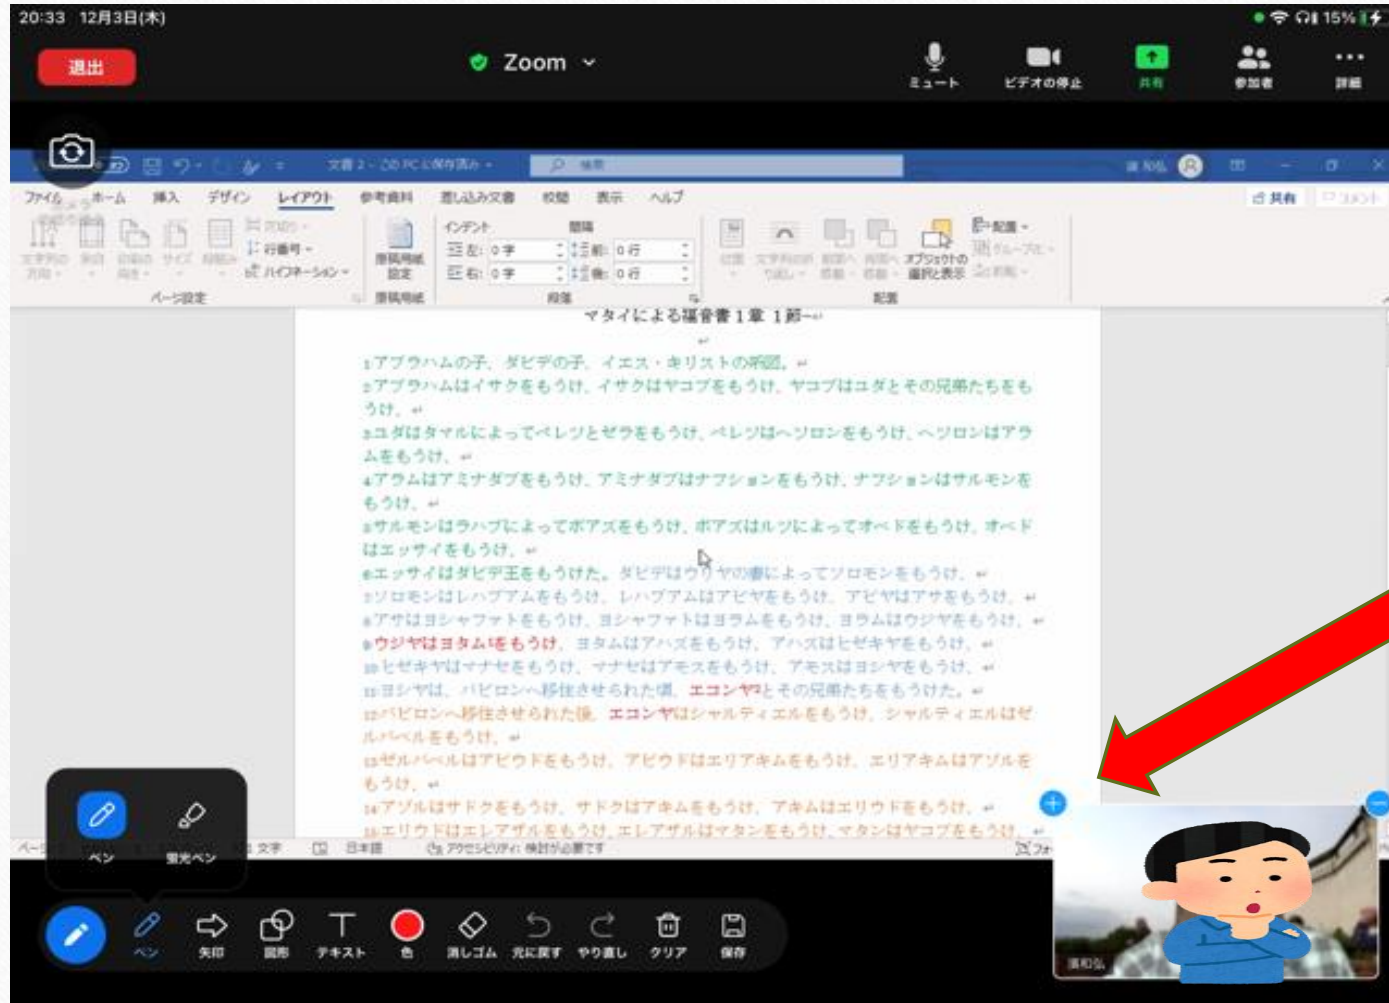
20:33 12月3日(木)

15%

退出

Zoom

ミュート　ビデオの停止　共有　参加者　詳細

ファイル　ホーム　挿入　デザイン　レイアウト　参考資料　差し込み文書　校閲　表示　ヘルプ

共有

インデント　間隔

左: 0字　前: 0行

右: 0字　後: 0行

行番号　ハイフネーション

原稿用紙設定

オブジェクトの選択と表示

配置

ページ設定　原稿用紙　段落　配置

マタイによる福音書１章１節〜

1アブラハムの子、ダビデの子、イエス・キリストの系図。

2アブラハムはイサクをもうけ、イサクはヤコブをもうけ、ヤコブはユダとその兄弟たちをもうけ、

3ユダはタマルによってペレツとゼラをもうけ、ペレツはヘツロンをもうけ、ヘツロンはアラムをもうけ、

4アラムはアミナダブをもうけ、アミナダブはナフションをもうけ、ナフションはサルモンをもうけ、

5サルモンはラハブによってボアズをもうけ、ボアズはルツによってオベドをもうけ、オベドはエッサイをもうけ、

6エッサイはダビデ王をもうけた。ダビデはウリヤの妻によってソロモンをもうけ、

7ソロモンはレハブアムをもうけ、レハブアムはアビヤをもうけ、アビヤはアサをもうけ、

8アサはヨシャファトをもうけ、ヨシャファトはヨラムをもうけ、ヨラムはウジヤをもうけ、

9ウジヤはヨタムをもうけ、ヨタムはアハズをもうけ、アハズはヒゼキヤをもうけ、

10ヒゼキヤはマナセをもうけ、マナセはアモスをもうけ、アモスはヨシヤをもうけ、

11ヨシヤは、バビロンへ移住させられた頃、エコンヤとその兄弟たちをもうけた。

12バビロンへ移住させられた後、エコンヤはシャルティエルをもうけ、シャルティエルはゼルバベルをもうけ、

13ゼルバベルはアビウドをもうけ、アビウドはエリアキムをもうけ、エリアキムはアゾルをもうけ、

14アゾルはサドクをもうけ、サドクはアキムをもうけ、アキムはエリウドをもうけ、

15エリウドはエレアザルをもうけ、エレアザルはマタンをもうけ、マタンはヤコブをもうけ、

日本語　アクセシビリティ: 検討が必要です

ペン　蛍光ペン

ペン　矢印　図形　テキスト　色　消しゴム　元に戻す　やり直し　クリア　保存